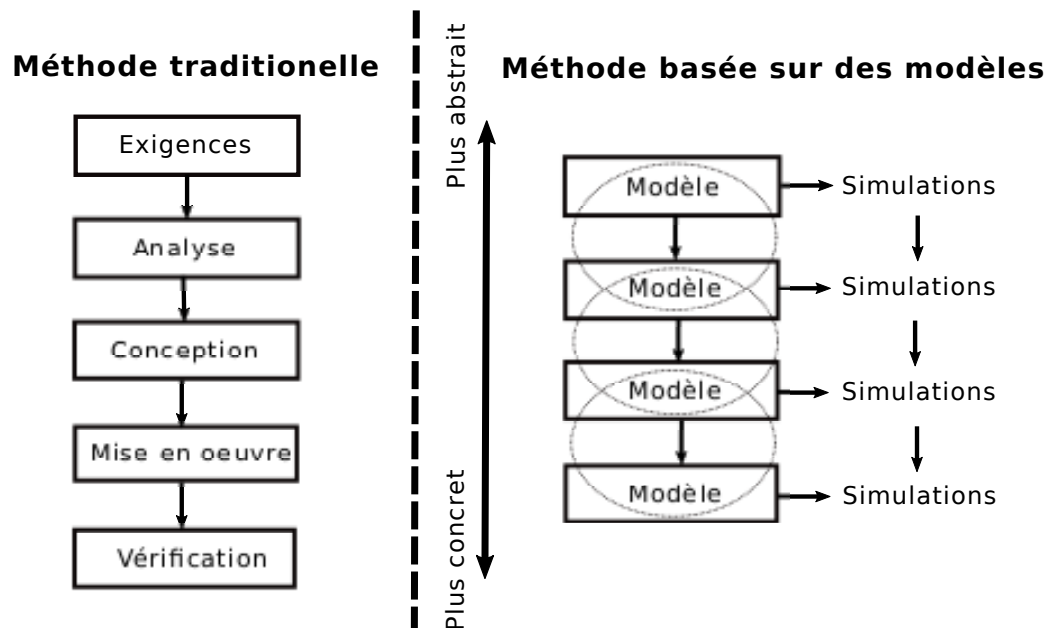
Méthode traditionelle

Exigences

Analyse

Conception

Mise en oeuvre

Vérification

Plus abstrait

Plus concret

Méthode basée sur des modèles

Modèle

Simulations

Modèle

Simulations

Modèle

Simulations

Modèle

Simulations